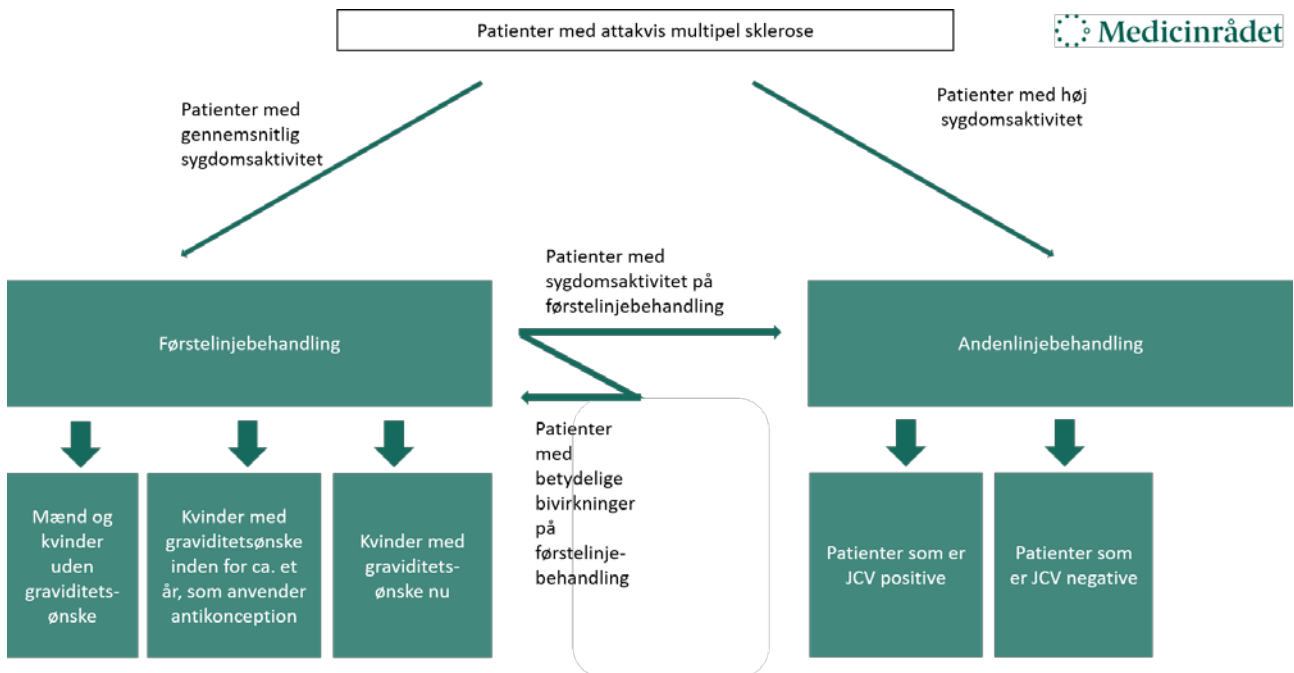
Patienter med attakvis multipel sklerose

Medicinrådet

Patienter med gennemsnitlig sygdomsaktivitet

Patienter med høj sygdomsaktivitet

Patienter med sygdomsaktivitet på førstelinjebehandling

Førstelinjebehandling

Andenlinjebehandling

Patienter med betydelige bivirkninger på førstelinje-behandling

Mænd og kvinder uden graviditets-ønske

Kvinder med graviditetsønske inden for ca. et år, som anvender antikonception

Kvinder med graviditets-ønske nu

Patienter som er JCV positive

Patienter som er JCV negative